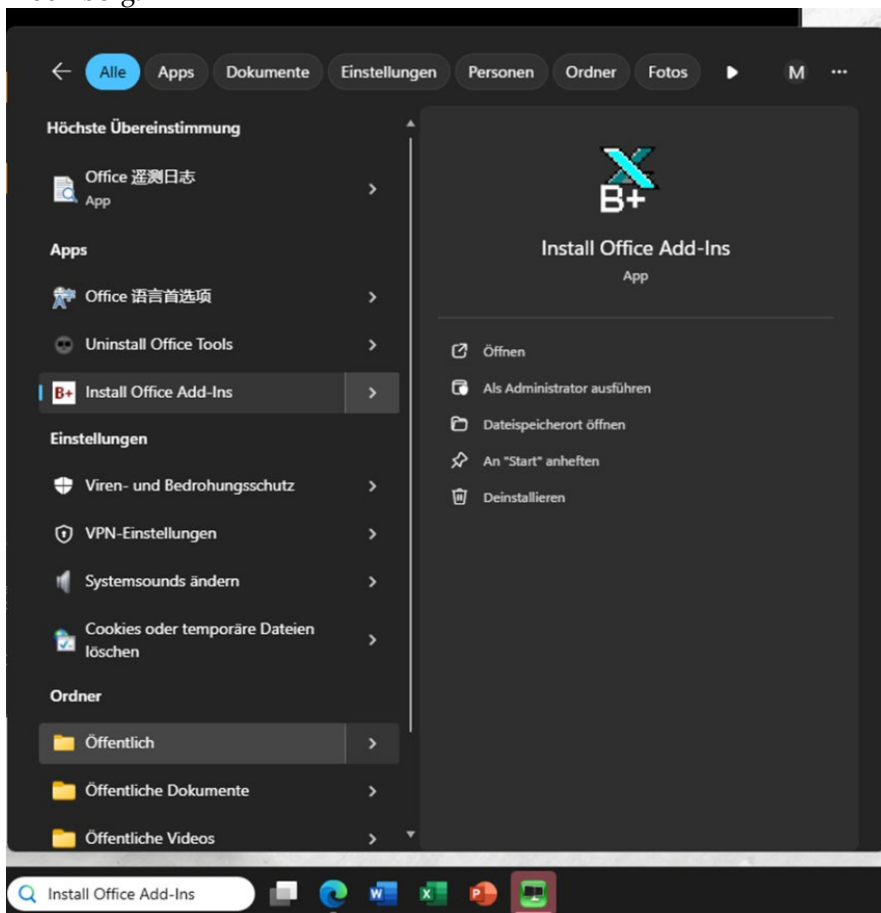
Alle Apps Dokumente Einstellungen Personen Ordner Fotos M ···

Höchste Übereinstimmung

Office 遥测日志
App

Apps

Office 语言首选项

Uninstall Office Tools

B+ Install Office Add-Ins

Einstellungen

Viren- und Bedrohungsschutz

VPN-Einstellungen

Systemsounds ändern

Cookies oder temporäre Dateien löschen

Ordner

Öffentlich

Öffentliche Dokumente

Öffentliche Videos

B+

Install Office Add-Ins
App

Öffnen

Als Administrator ausführen

Dateispeicherort öffnen

An "Start" anheften

Deinstallieren

Install Office Add-Ins